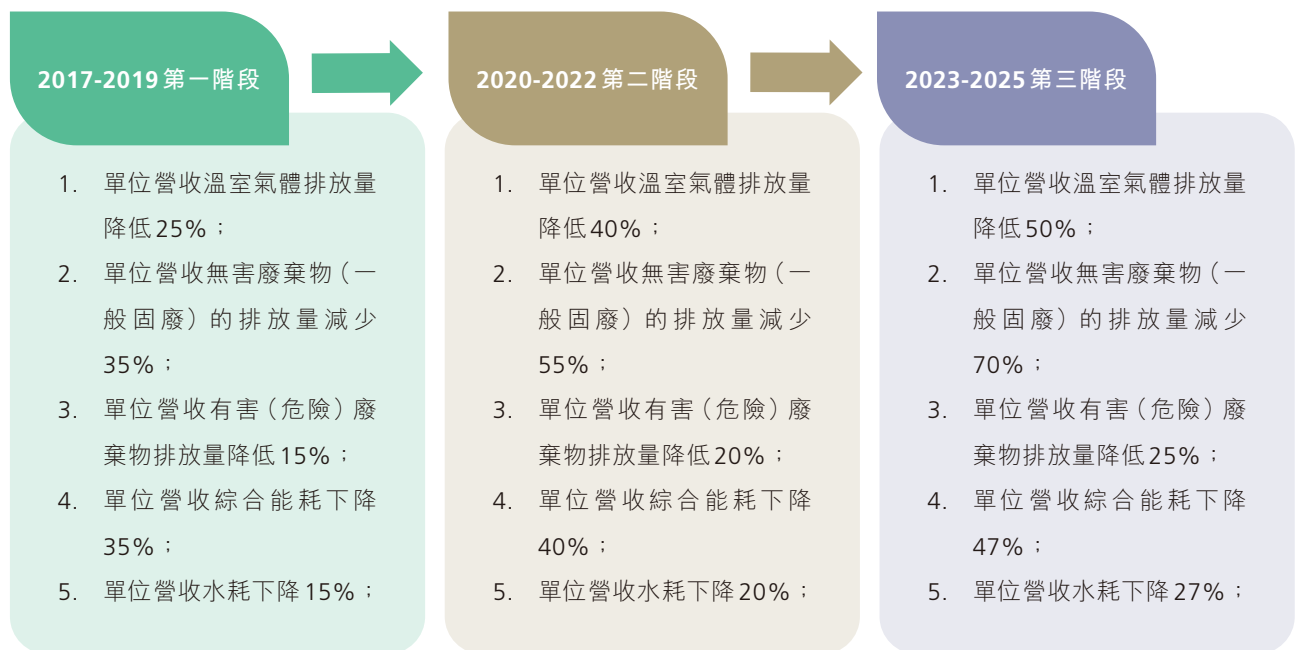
2017-2019 第一階段

1. 單位營收溫室氣體排放量降低25%；
2. 單位營收無害廢棄物（一般固廢）的排放量減少35%；
3. 單位營收有害（危險）廢棄物排放量降低15%；
4. 單位營收綜合能耗下降35%；
5. 單位營收水耗下降15%；

2020-2022 第二階段

1. 單位營收溫室氣體排放量降低40%；
2. 單位營收無害廢棄物（一般固廢）的排放量減少55%；
3. 單位營收有害（危險）廢棄物排放量降低20%；
4. 單位營收綜合能耗下降40%；
5. 單位營收水耗下降20%；

2023-2025 第三階段

1. 單位營收溫室氣體排放量降低50%；
2. 單位營收無害廢棄物（一般固廢）的排放量減少70%；
3. 單位營收有害（危險）廢棄物排放量降低25%；
4. 單位營收綜合能耗下降47%；
5. 單位營收水耗下降27%；